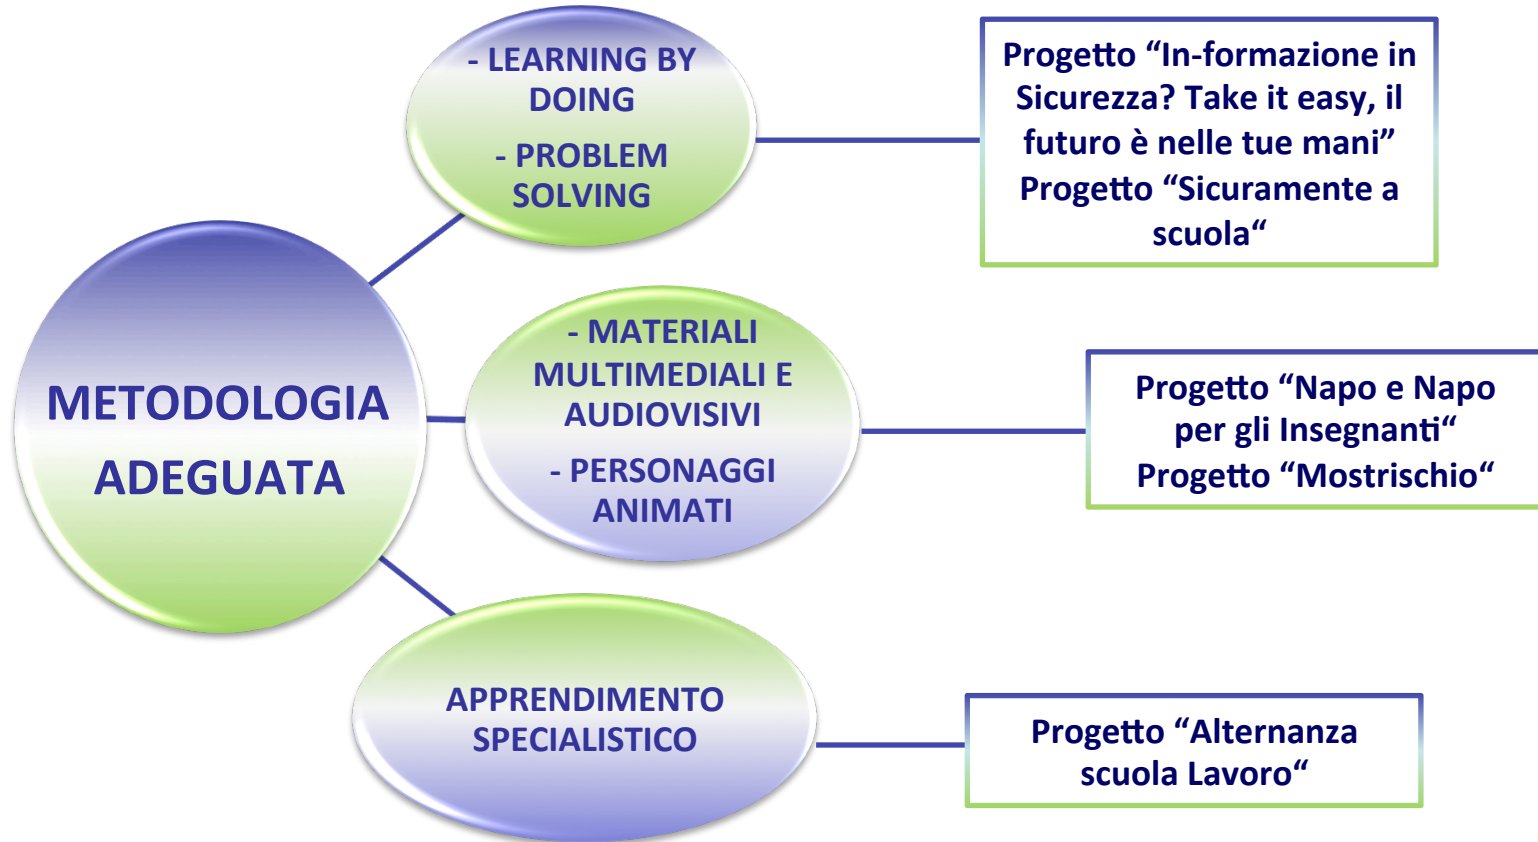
METODOLOGIA ADEGUATA

- LEARNING BY DOING

- PROBLEM SOLVING

Progetto “In-formazione in Sicurezza? Take it easy, il futuro è nelle tue mani”
Progetto “Sicuramente a scuola“

- MATERIALI MULTIMEDIALI E AUDIOVISIVI

- PERSONAGGI ANIMATI

Progetto “Napo e Napo per gli Insegnanti“
Progetto “Mostrischio“

APPRENDIMENTO SPECIALISTICO

Progetto “Alternanza scuola Lavoro“